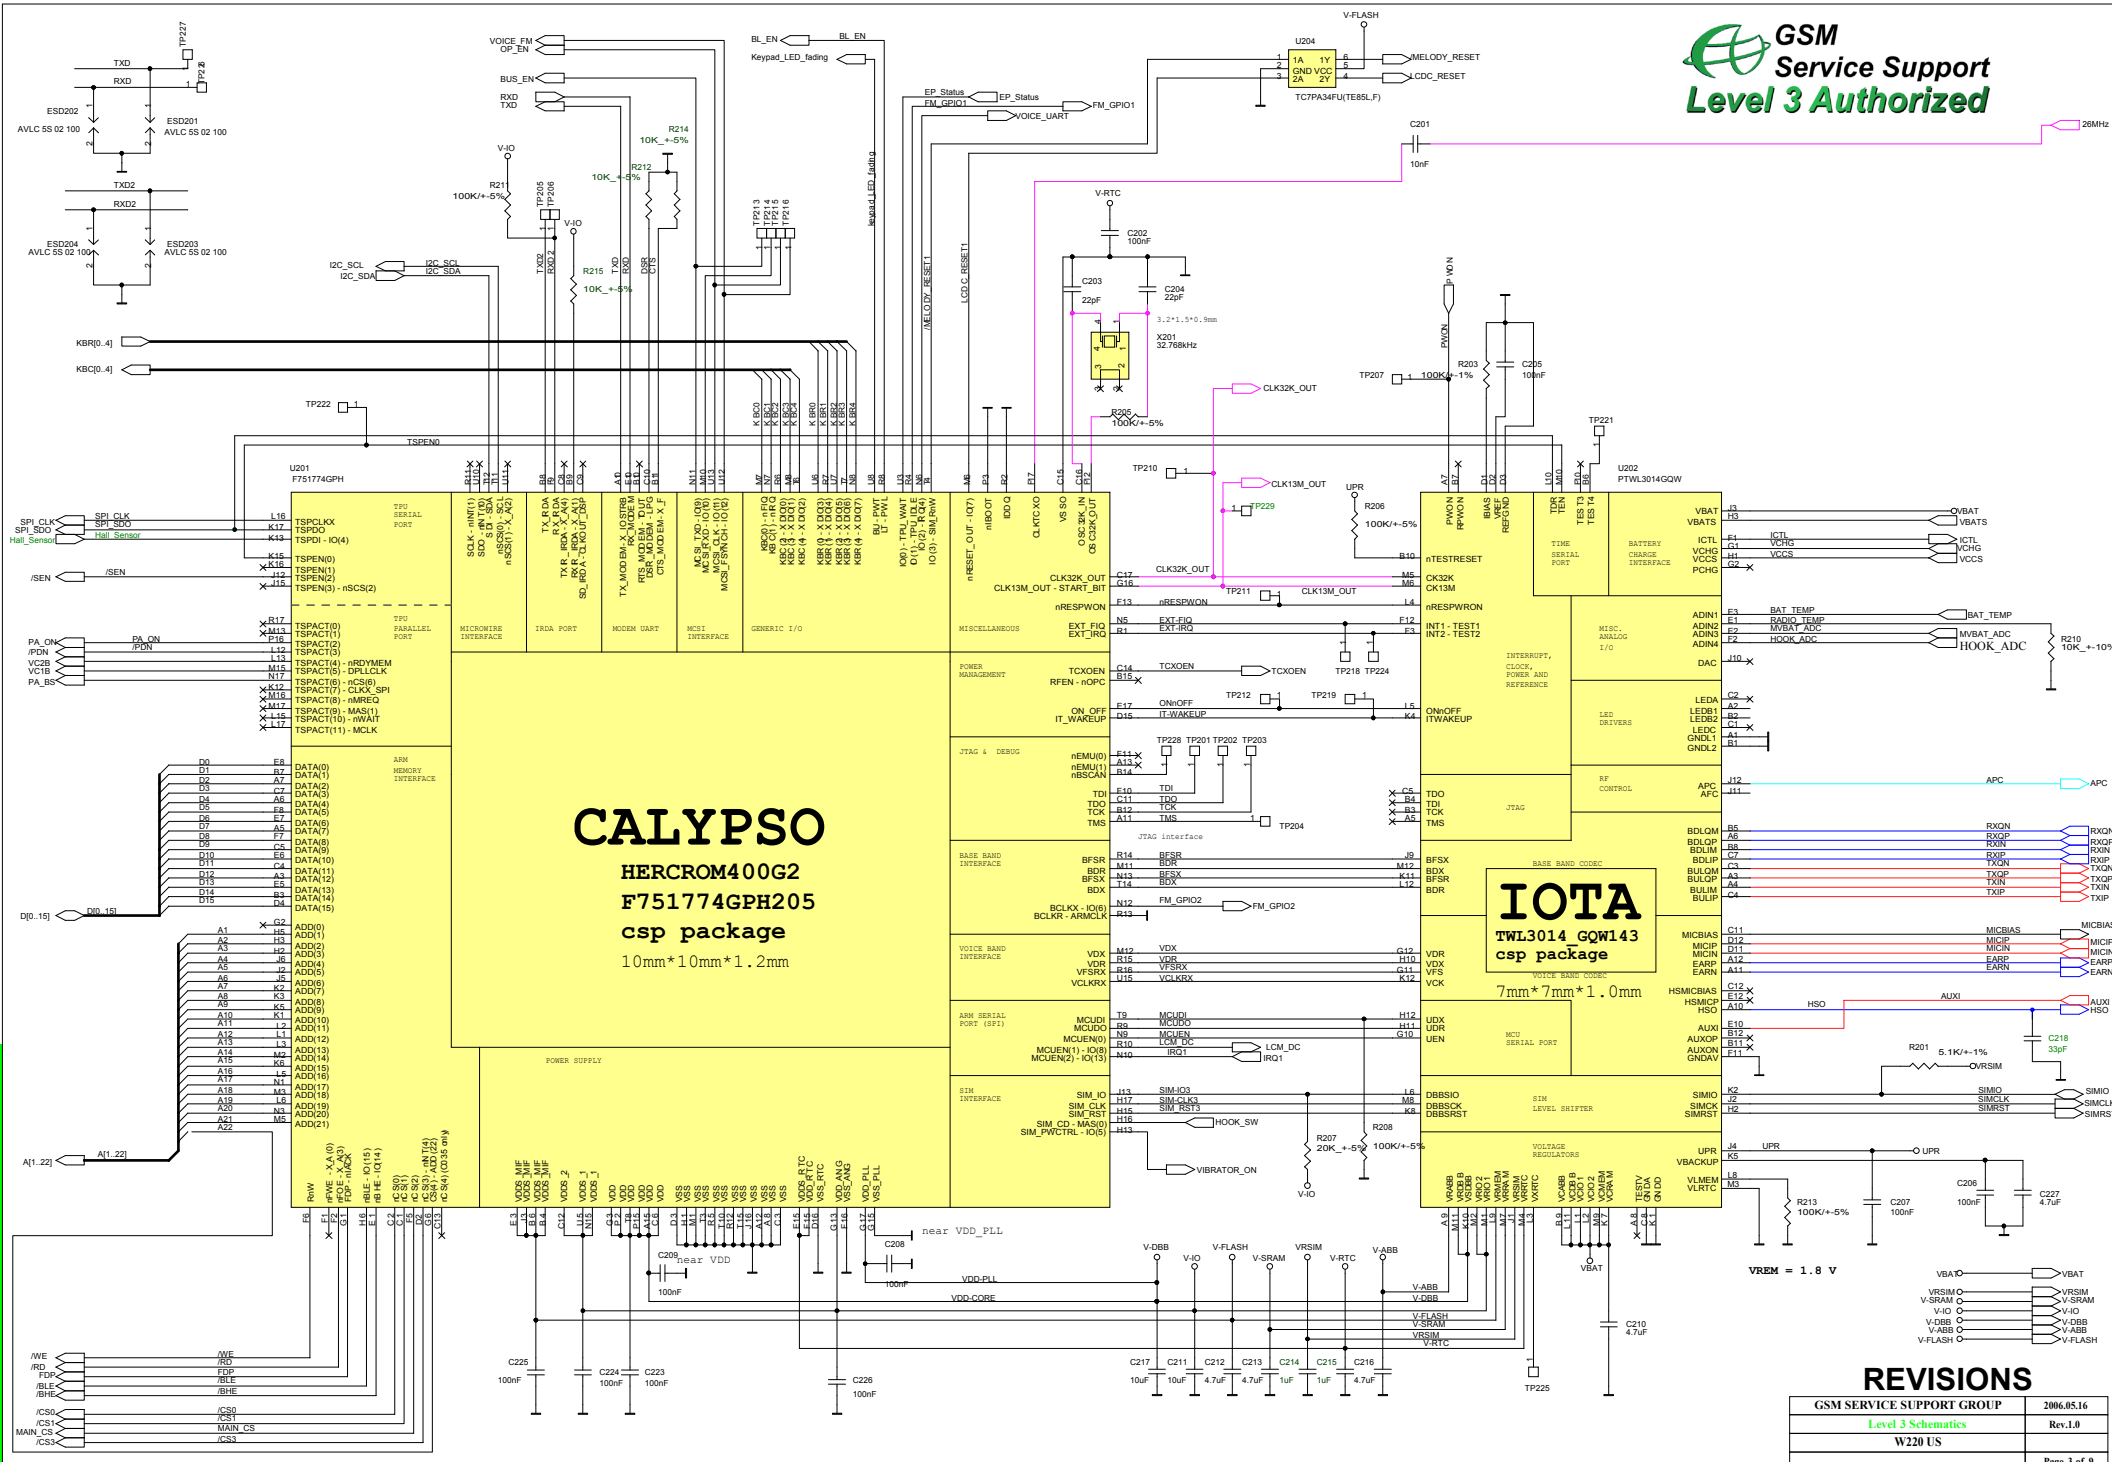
GSM
Service Support
Level 3 Authorized

CALYPSO
HERCROM400G2
F751774GPH205
csp package
10mm*10mm*1.2mm

IOTA
TWL3014_GQW143
csp package
7mm*7mm*1.0mm

U201
F751774GPH

U202
PTWL3014GQW

U204
TC7PA34FU(TE85L,F)

X201
32.768kHz

TXD
RXD
ESD202
AVLC 5S 02 100
ESD201
AVLC 5S 02 100
TXD2
RXD2
ESD204
AVLC 5S 02 100
ESD203
AVLC 5S 02 100

VOICE_FM
OP_EN
BUS_EN
RXD
TXD
BL_EN
Keypad_LED_fading
EP_Status
FM_GPIO1
VOICE_UART
V-FLASH
MELODY_RESET
LCDC_RESET
C201
10nF
26MHz

R214
10K_+-5%
R212
10K_+-5%
R21
100K/+-5%
V-IO
R215
10K_+-5%
I2C_SCL
I2C_SDA
V-RTC
C202
100nF
C203
22pF
C204
22pF
3.2*1.5*0.9mm
R203
100K/+-1%
C205
100nF
TP207
CLK32K_OUT
R205
100K/+-5%
TP221
TP210
CLK13M_OUT
TP229
UPR
R206
100K/+-5%

KBR[0..4]
KBC[0..4]
TP222
TSPEN0

SPI_CLK
SPI_SDO
Hall_Sensor
/SEN
PA_ON
/PDN
VC2B
VC1B
PA_BS
D[0..15]
A[1..22]

TSPCLKX
TSPDO
TSPDI - IO(4)
TSPEN(0)
TSPEN(1)
TSPEN(2)
TSPEN(3) - nSCS(2)
TSPACT(0)
TSPACT(1)
TSPACT(2)
TSPACT(3)
TSPACT(4) - nRDYMEM
TSPACT(5) - DPLLCLK
TSPACT(6) - nCS(6)
TSPACT(7) - CLKX_SPI
TSPACT(8) - nMREQ
TSPACT(9) - MAS(1)
TSPACT(10) - nWAIT
TSPACT(11) - MCLK

TPU SERIAL PORT
TPU PARALLEL PORT
ARM MEMORY INTERFACE
MICROWIRE INTERFACE
IRDA PORT
MODEM UART
MCSI INTERFACE
GENERIC I/O
MISCELLANEOUS
POWER MANAGEMENT
JTAG & DEBUG
BASE BAND INTERFACE
VOICE BAND INTERFACE
ARM SERIAL PORT (SPI)
SIM INTERFACE
POWER SUPPLY

CLK32K_OUT
CLK13M_OUT - START_BIT
nRESPWON
EXT_FIQ
EXT_IRQ
TCXOEN
RFEN - nOPC
ON_OFF
IT_WAKEUP
nEMU(0)
nEMU(1)
nBSCAN
TDI
TDO
TCK
TMS
BFSR
BDR
BFSX
BDX
BCLKX - IO(6)
BCLKR - ARMCLK
VDX
VDR
VFSRX
VCLKRX
MCUDI
MCUDO
MCUEN(0)
MCUEN(1) - IO(8)
MCUEN(2) - IO(13)
SIM_IO
SIM_CLK
SIM_RST
SIM_CD - MAS(0)
SIM_PWCTRL - IO(5)

TCXOEN
TP218 TP224
TP212
TP219
TP211
TP228 TP201 TP202 TP203
TP204
JTAG interface
FM_GPIO2
LCM_DC
IRQ1
HOOK_SW
VIBRATOR_ON
R207
20K_+-5%
R208
100K/+-5%

nTESTRESET
CK32K
CK13M
nRESPWRON
INT1 - TEST1
INT2 - TEST2
ONnOFF
ITWAKEUP
TDO
TDI
TCK
TMS
BFSX
BDX
BFSR
BDR
VDR
VDX
VFS
VCK
UDX
UDR
UEN
DBBSIO
DBBSCK
DBBSRST

TIME SERIAL PORT
BATTERY CHARGE INTERFACE
MISC. ANALOG I/O
INTERRUPT, CLOCK, POWER AND REFERENCE
LED DRIVERS
RF CONTROL
JTAG
BASE BAND CODEC
VOICE BAND CODEC
MCU SERIAL PORT
SIM LEVEL SHIFTER
VOLTAGE REGULATORS

VBAT
VBATS
ICTL
VCHG
VCCS
PCHG
ADIN1
ADIN2
ADIN3
ADIN4
DAC
LEDA
LEDB1
LEDB2
LEDC
GNDL1
GNDL2
APC
AFC
BDLIM
BDLIP
BDLQM
BDLQP
BULQM
BULQP
BULIM
BULIP
MICBIAS
MICIP
MICIN
EARP
EARN
HSMICBIAS
HSMICP
HSO
AUXI
AUXOP
AUXON
GNDAV
SIMIO
SIMCK
SIMRST
UPR
VBACKUP
VLMEM
VLRTC

BAT_TEMP
RADIO_TEMP
MVBAT_ADC
HOOK_ADC
R210
10K_+-10%
APC
RXQN
RXQP
RXIN
RXIP
TXQN
TXQP
TXIN
TXIP
MICBIAS
MICIP
MICIN
EARP
EARN
AUXI
HSO
C218
33pF
R201
5.1K/+-1%
VRSIM
SIMIO
SIMCLK
SIMRST
UPR
R213
100K/+-5%
C207
100nF
C206
100nF
C227
4.7uF
VREM = 1.8 V

VBAT
VRSIM
V-SRAM
V-IO
V-DBB
V-ABB
V-FLASH

near VDD_PLL
C208
100nF
C209
near VDD
100nF
VDD-PLL
VDD-CORE
V-DBB
V-IO
V-FLASH
V-SRAM
VRSIM
V-RTC
V-ABB
VBAT
C210
4.7uF
TP225
C225
100nF
C224
100nF
C223
100nF
C226
100nF
C217
10uF
C211
10uF
C212
4.7uF
C213
4.7uF
C214
1uF
C215
1uF
C216
4.7uF

/WE
/RD
FDP
/BLE
/BHE
/CS0
/CS1
MAIN_CS
/CS3

REVISIONS
| GSM SERVICE SUPPORT GROUP | 2006.05.16 |
|---|---|
| Level 3 Schematics | Rev.1.0 |
| W220 US | Page 3 of 9 |